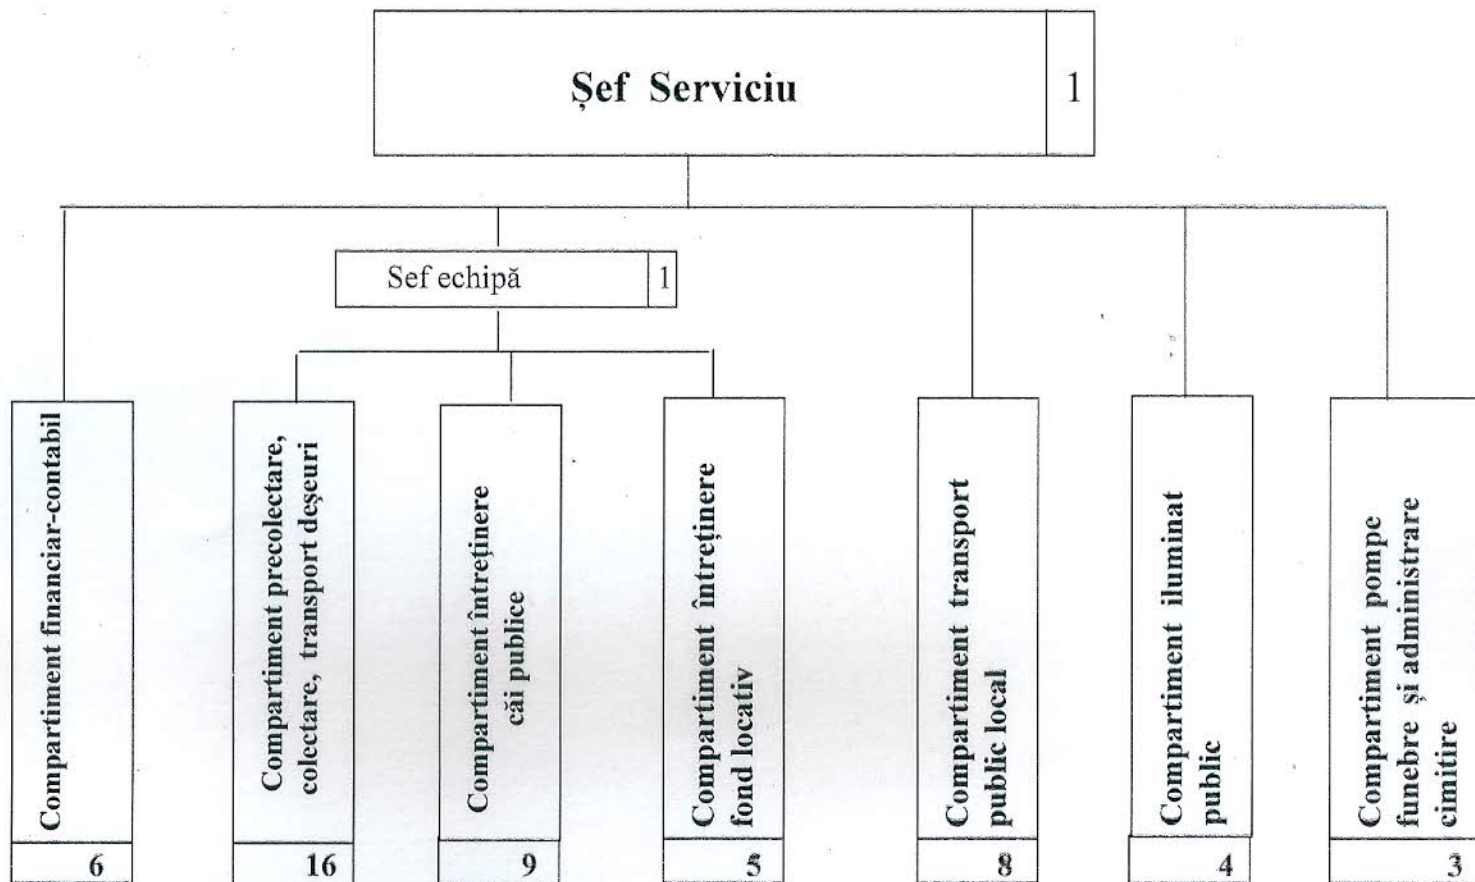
Șef Serviciu 1

Sef echipă 1

Compartiment financiar-contabil
6

Compartiment precolectare, colectare, transport deșeuri
16

Compartiment întreținere căi publice
9

Compartiment întreținere fond locativ
5

Compartiment transport public local
8

Compartiment iluminat public
4

Compartiment pompe funebre și administrare cimitire
3